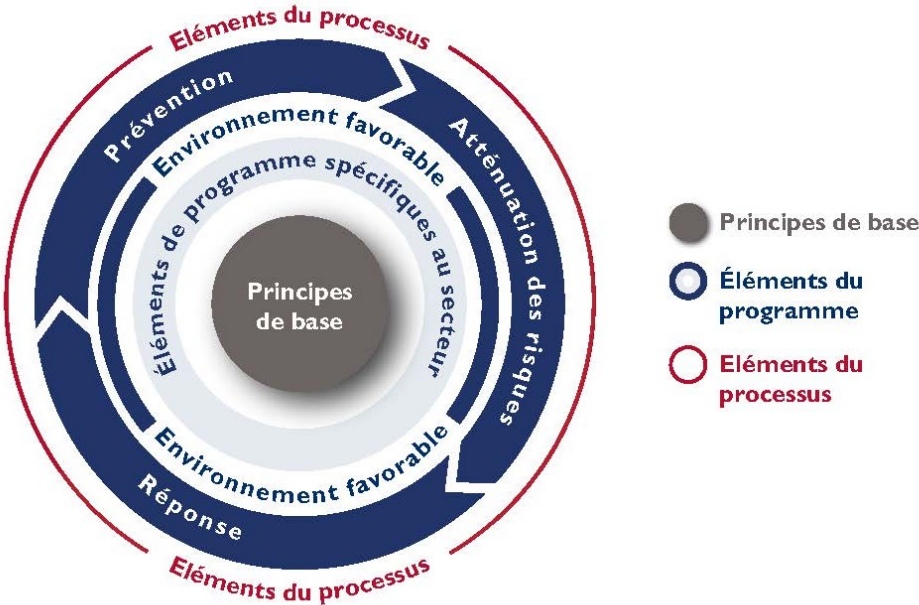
Eléments du processus

Prévention

Atténuation des risques

Réponse

Environnement favorable

Éléments de programme spécifiques au secteur

Environnement favorable

Principes de base

Eléments du processus

Principes de base

Éléments du programme

Eléments du processus